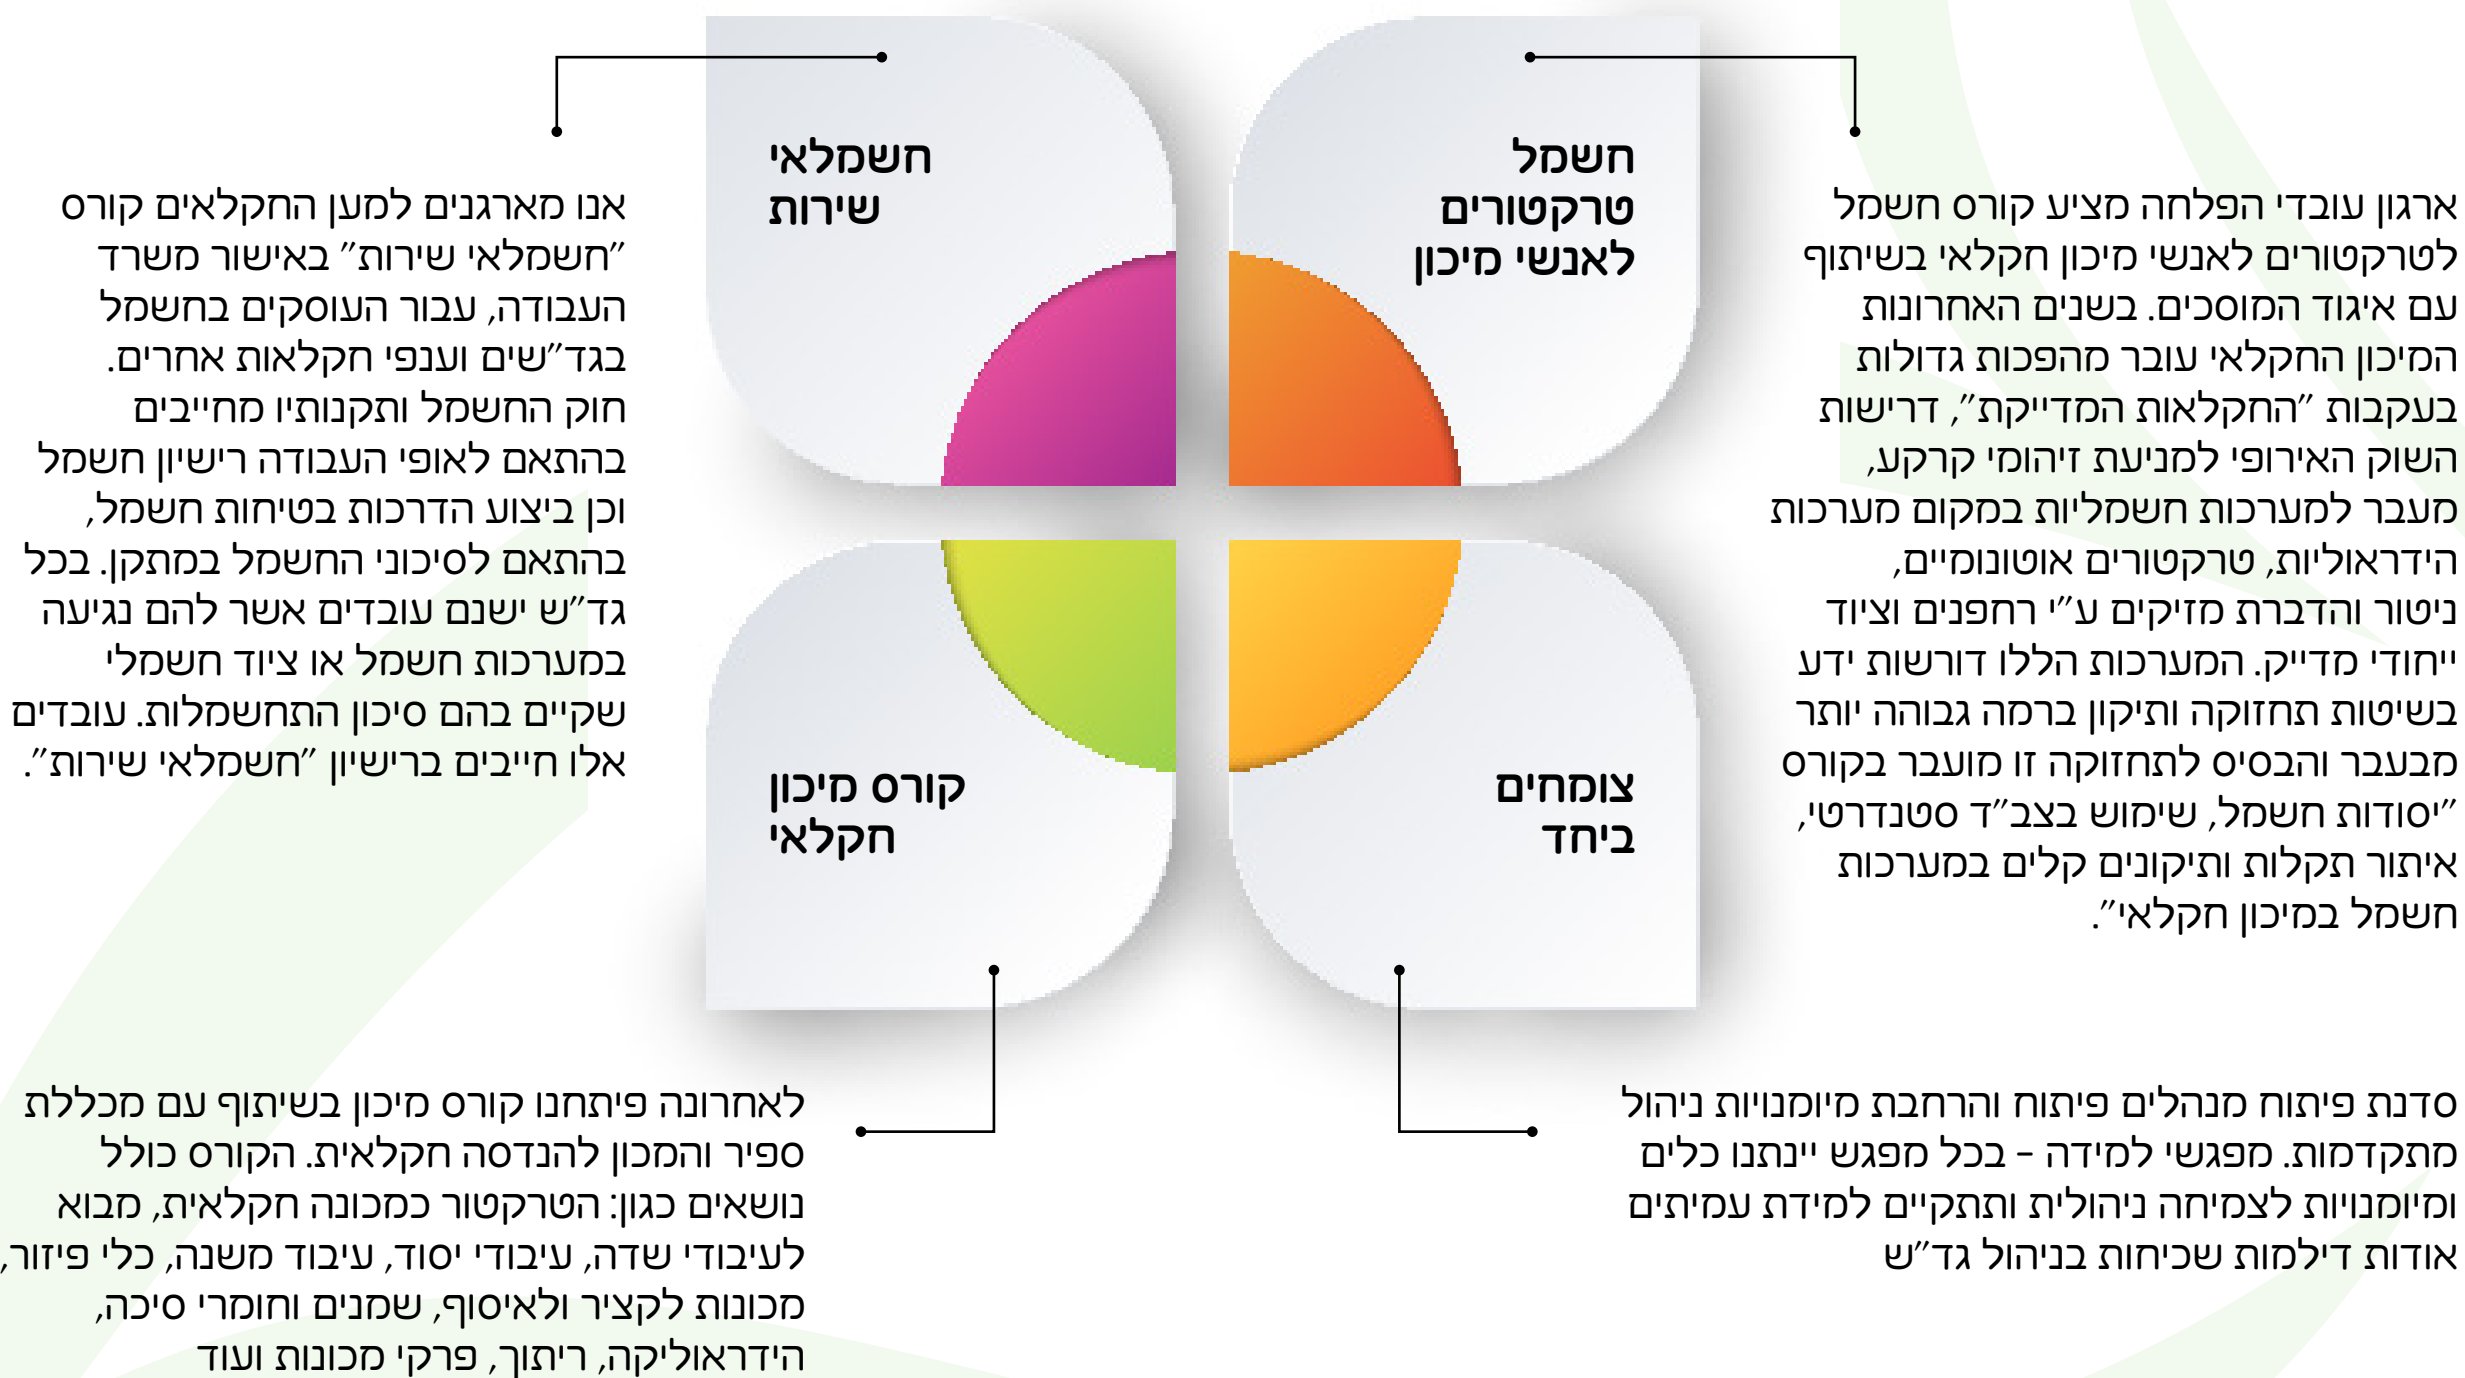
חשמל טרקטורים לאנשי מיכון

ארגון עובדי הפלחה מציע קורס חשמל לטרקטורים לאנשי מיכון חקלאי בשיתוף עם איגוד המוסכים. בשנים האחרונות המיכון החקלאי עובר מהפכות גדולות בעקבות "החקלאות המדייקת", דרישות השוק האירופי למניעת זיהומי קרקע, מעבר למערכות חשמליות במקום מערכות הידראוליות, טרקטורים אוטונומיים, ניטור והדברת מזיקים ע"י רחפנים וציוד ייחודי מדייק. המערכות הללו דורשות ידע בשיטות תחזוקה ותיקון ברמה גבוהה יותר מבעבר והבסיס לתחזוקה זו מועבר בקורס "יסודות חשמל, שימוש בצב"ד סטנדרטי, איתור תקלות ותיקונים קלים במערכות חשמל במיכון חקלאי".

חשמלאי שירות

אנו מארגנים למען החקלאים קורס "חשמלאי שירות" באישור משרד העבודה, עבור העוסקים בחשמל בגד"שים וענפי חקלאות אחרים. חוק החשמל ותקנותיו מחייבים בהתאם לאופי העבודה רישיון חשמל וכן ביצוע הדרכות בטיחות חשמל, בהתאם לסיכוני החשמל במתקן. בכל גד"ש ישנם עובדים אשר להם נגיעה במערכות חשמל או ציוד חשמלי שקיים בהם סיכון התחשמלות. עובדים אלו חייבים ברישיון "חשמלאי שירות".

צומחים ביחד

סדנת פיתוח מנהלים פיתוח והרחבת מיומנויות ניהול מתקדמות. מפגשי למידה - בכל מפגש יינתנו כלים ומיומנויות לצמיחה ניהולית ותקיים למידת עמיתים אודות דילמות שכיחות בניהול גד"ש

קורס מיכון חקלאי

לאחרונה פיתחנו קורס מיכון בשיתוף עם מכללת ספיר והמכון להנדסה חקלאית. הקורס כולל נושאים כגון: הטרקטור כמכונה חקלאית, מבוא לעיבודי שדה, עיבודי יסוד, עיבוד משנה, כלי פיזור, מכונות לקציר ולאיסוף, שמנים וחומרי סיכה, הידראוליקה, ריתוך, פרקי מכונות ועוד